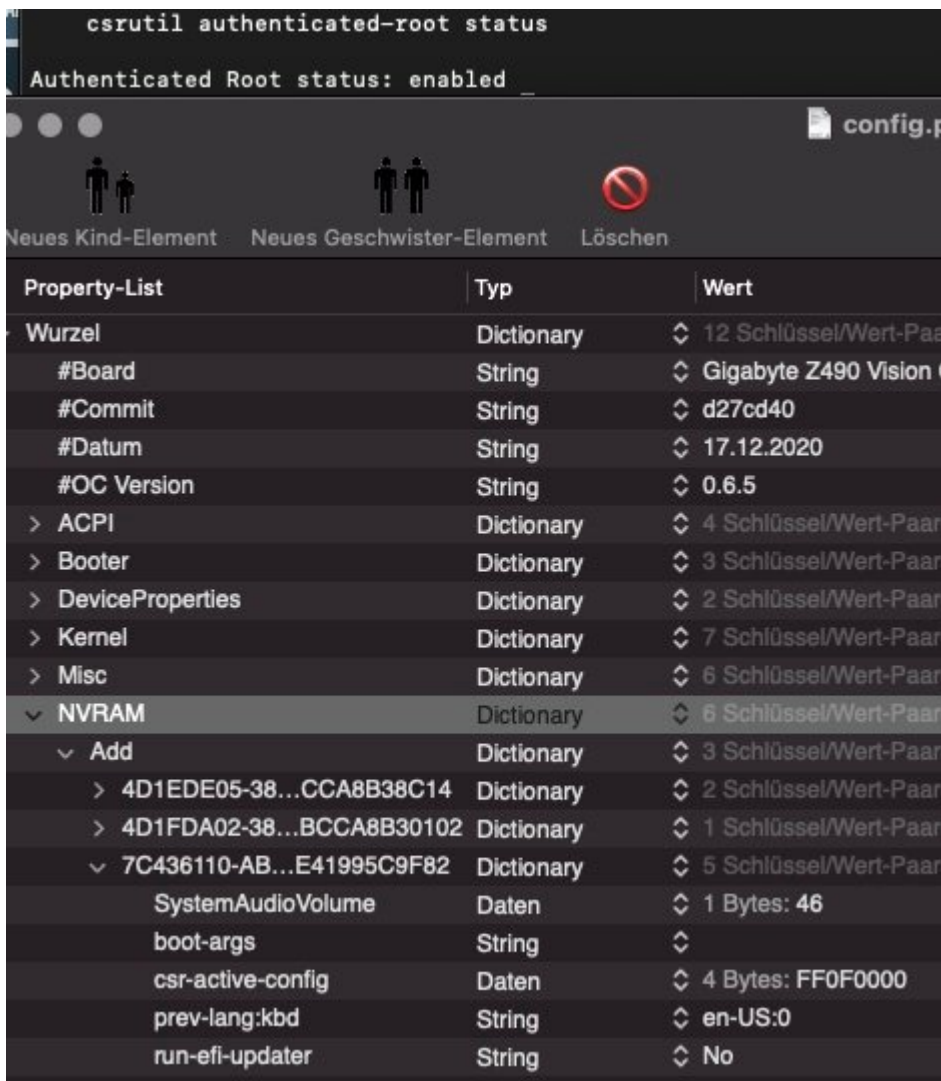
csrutil authenticated-root status

Authenticated Root status: enabled _

config.p

Neues Kind-Element Neues Geschwister-Element Löschen

| Property-List | Typ | Wert |
|---|---|---|
| Wurzel | Dictionary | 12 Schlüssel/Wert-Paa |
| #Board | String | Gigabyte Z490 Vision |
| #Commit | String | d27cd40 |
| #Datum | String | 17.12.2020 |
| #OC Version | String | 0.6.5 |
| ACPI | Dictionary | 4 Schlüssel/Wert-Paar |
| Booter | Dictionary | 3 Schlüssel/Wert-Paar |
| DeviceProperties | Dictionary | 2 Schlüssel/Wert-Paar |
| Kernel | Dictionary | 7 Schlüssel/Wert-Paar |
| Misc | Dictionary | 6 Schlüssel/Wert-Paar |
| NVRAM | Dictionary | 6 Schlüssel/Wert-Paar |
| Add | Dictionary | 3 Schlüssel/Wert-Paar |
| 4D1EDE05-38…CCA8B38C14 | Dictionary | 2 Schlüssel/Wert-Paar |
| 4D1FDA02-38…BCCA8B30102 | Dictionary | 1 Schlüssel/Wert-Paar |
| 7C436110-AB…E41995C9F82 | Dictionary | 5 Schlüssel/Wert-Paar |
| SystemAudioVolume | Daten | 1 Bytes: 46 |
| boot-args | String | |
| csr-active-config | Daten | 4 Bytes: FF0F0000 |
| prev-lang:kbd | String | en-US:0 |
| run-efi-updater | String | No |